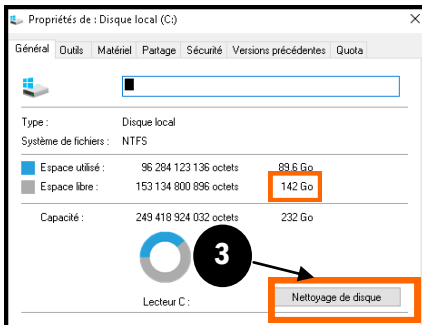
Propriétés de : Disque local (C:)

Général | Outils | Matériel | Partage | Sécurité | Versions précédentes | Quota

Type : Disque local
Système de fichiers : NTFS

| | | |
|---|---|---|
| Espace utilisé : | 96 284 123 136 octets | 89,6 Go |
| Espace libre : | 153 134 800 896 octets | 142 Go |
| Capacité : | 249 418 924 032 octets | 232 Go |

3

Lecteur C :

Nettoyage de disque